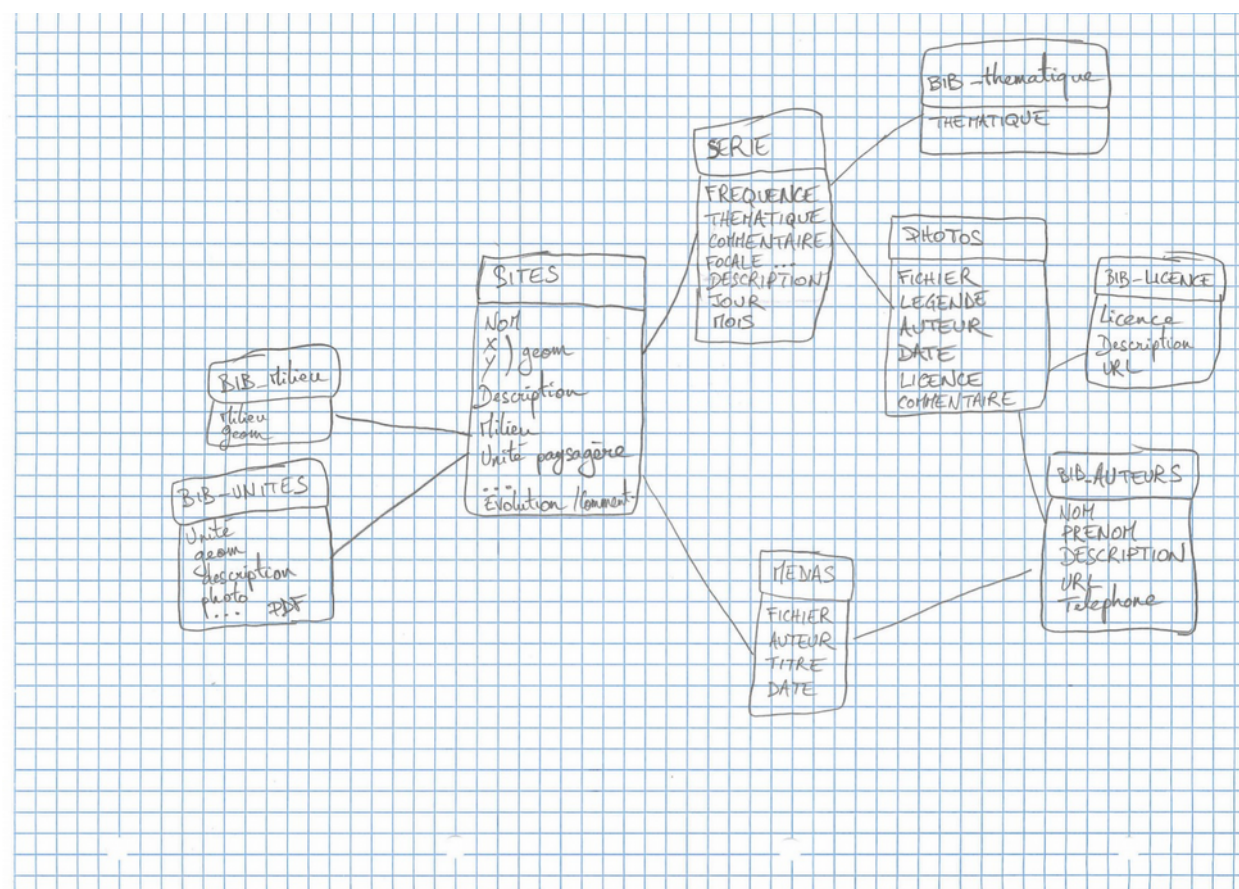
BIB_thematique
THEMATIQUE

SERIE
FREQUENCE
THEMATIQUE
COMMENTAIRE
FOCALE ...
DESCRIPTION
JOUR
MOIS

PHOTOS
FICHIER
LEGENDE
AUTEUR
DATE
LICENCE
COMMENTAIRE

BIB_LICENCE
Licence
Description
URL

SITES
NOM
X
Y ) geom
Description
Milieu
Unité paysagère
...
Évolution /comment

BIB_Milieu
Milieu
geom

BIB_UNITES
Unite
geom
description
photo
... PDF

MENAS
FICHIER
AUTEUR
TITRE
DATE

BIB_AUTEURS
NOM
PRENOM
DESCRIPTION
URL
Telephone